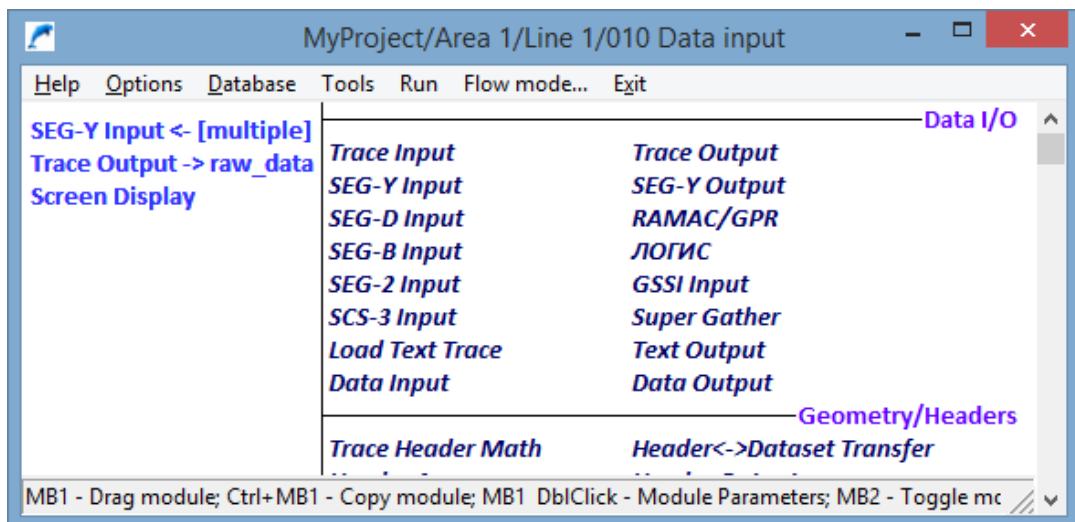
MyProject/Area 1/Line 1/010 Data input

Help Options Database Tools Run Flow mode... Exit

SEG-Y Input <- [multiple]
Trace Output -> raw_data
Screen Display

Data I/O

| | |
|---|---|
| Trace Input | Trace Output |
| SEG-Y Input | SEG-Y Output |
| SEG-D Input | RAMAC/GPR |
| SEG-B Input | ЛОГИС |
| SEG-2 Input | GSSI Input |
| SCS-3 Input | Super Gather |
| Load Text Trace | Text Output |
| Data Input | Data Output |

Geometry/Headers

| | |
|---|---|
| Trace Header Math | Header<->Dataset Transfer |
| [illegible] | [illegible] |

MB1 - Drag module; Ctrl+MB1 - Copy module; MB1 DblClick - Module Parameters; MB2 - Toggle mc